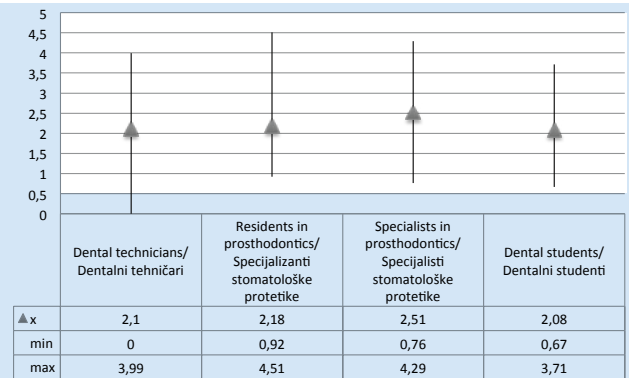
5
4,5
4
3,5
3
2,5
2
1,5
1
0,5
0

| | Dental technicians/ Dentalni tehničari | Residents in prosthodontics/ Specijalizanti stomatološke protetike | Specialists in prosthodontics/ Specijalisti stomatološke protetike | Dental students/ Dentalni studenti |
|---|---|---|---|---|
| x | 2,1 | 2,18 | 2,51 | 2,08 |
| min | 0 | 0,92 | 0,76 | 0,67 |
| max | 3,99 | 4,51 | 4,29 | 3,71 |